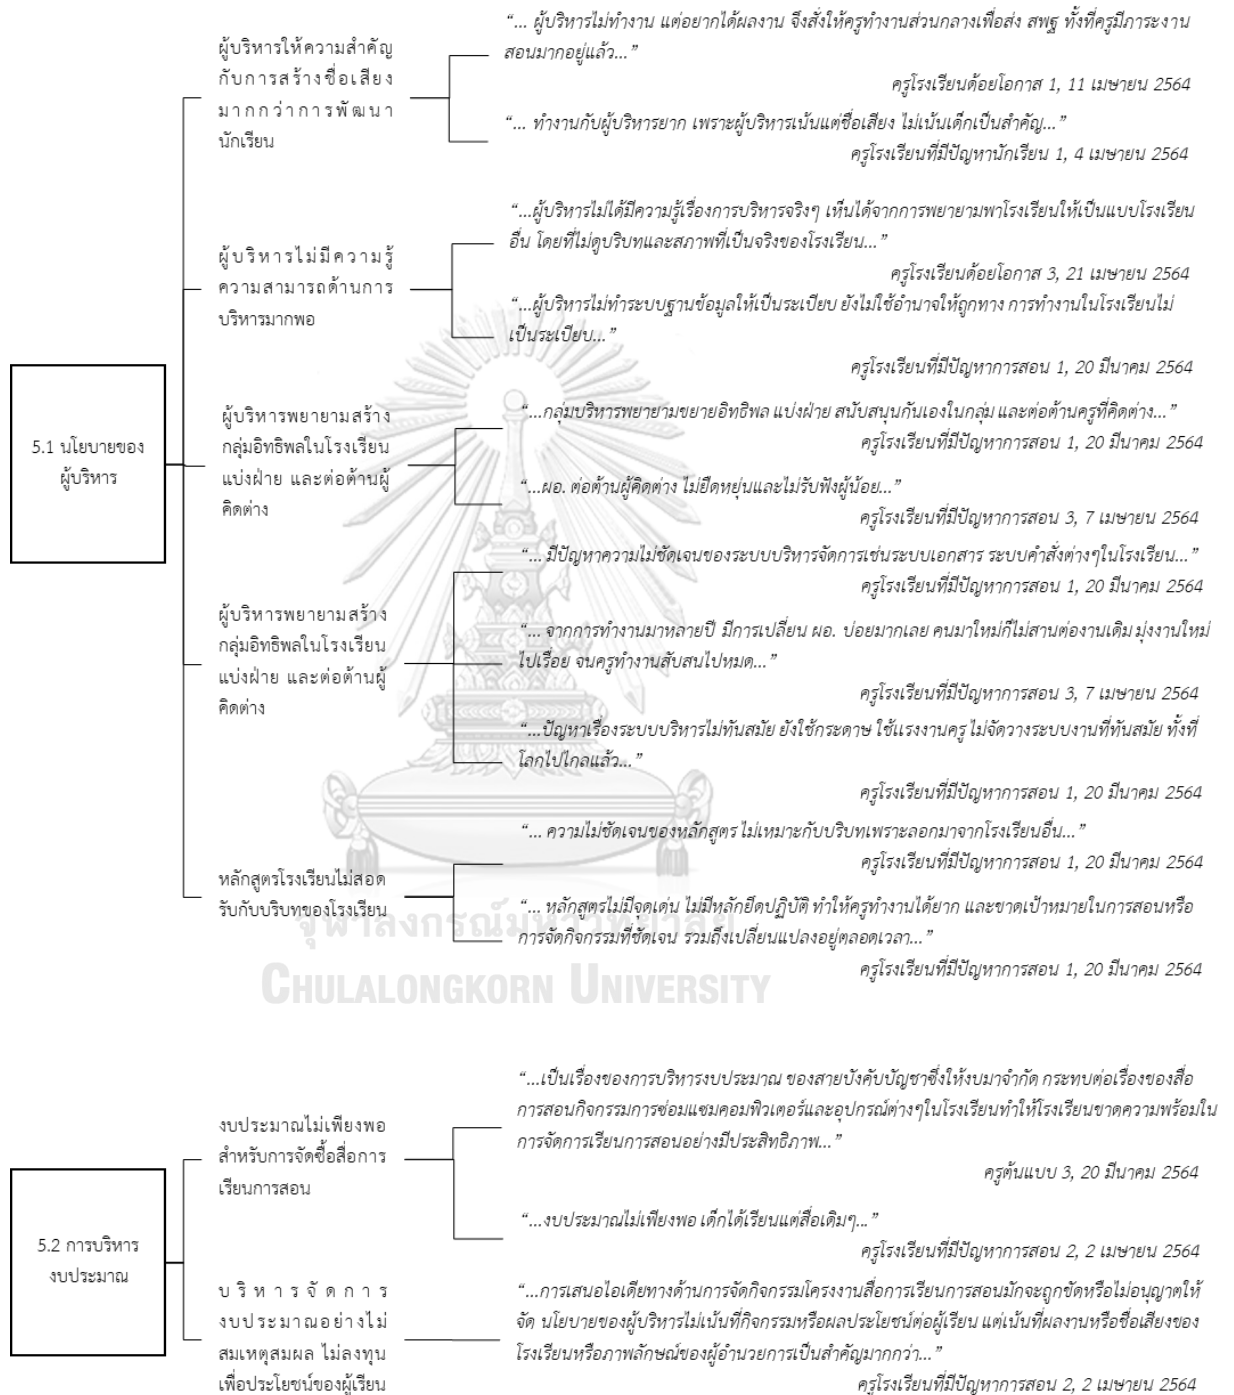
5.1 นโยบายของผู้บริหาร

ผู้บริหารให้ความสำคัญกับการสร้างชื่อเสียงมากกว่าการพัฒนานักเรียน

"... ผู้บริหารไม่ทำงาน แต่อยากได้ผลงาน จึงสั่งให้ครูทำงานส่วนกลางเพื่อส่ง สพฐ ทั้งที่ครูมีภาระงานสอนมากอยู่แล้ว..."

ครูโรงเรียนด้อยโอกาส 1, 11 เมษายน 2564

"... ทำงานกับผู้บริหารยาก เพราะผู้บริหารเน้นแต่ชื่อเสียง ไม่เน้นเด็กเป็นสำคัญ..."

ครูโรงเรียนที่มีปัญหานักเรียน 1, 4 เมษายน 2564

ผู้บริหารไม่มีความรู้ความสามารถด้านการบริหารมากพอ

"...ผู้บริหารไม่ได้มีความรู้เรื่องการบริหารจริงๆ เห็นได้จากการพยายามพาโรงเรียนให้เป็นแบบโรงเรียนอื่น โดยที่ไม่ดูบริบทและสภาพที่เป็นจริงของโรงเรียน..."

ครูโรงเรียนด้อยโอกาส 3, 21 เมษายน 2564

"...ผู้บริหารไม่ทำระบบฐานข้อมูลให้เป็นระเบียบ ยังไม่ใช้อำนาจให้ถูกทาง การทำงานในโรงเรียนไม่เป็นระเบียบ..."

ครูโรงเรียนที่มีปัญหาการสอน 1, 20 มีนาคม 2564

ผู้บริหารพยายามสร้างกลุ่มอิทธิพลในโรงเรียน แบ่งฝ่าย และต่อต้านผู้คิดต่าง

"...กลุ่มบริหารพยายามขยายอิทธิพล แบ่งฝ่าย สนับสนุนกันเองในกลุ่ม และต่อต้านครูที่คิดต่าง..."

ครูโรงเรียนที่มีปัญหาการสอน 1, 20 มีนาคม 2564

"...ผอ. ต่อต้านผู้คิดต่าง ไม่ยืดหยุ่นและไม่รับฟังผู้น้อย..."

ครูโรงเรียนที่มีปัญหาการสอน 3, 7 เมษายน 2564

ผู้บริหารพยายามสร้างกลุ่มอิทธิพลในโรงเรียน แบ่งฝ่าย และต่อต้านผู้คิดต่าง

"... มีปัญหาความไม่ชัดเจนของระบบบริหารจัดการเช่นระบบเอกสาร ระบบคำสั่งต่างๆในโรงเรียน..."

ครูโรงเรียนที่มีปัญหาการสอน 1, 20 มีนาคม 2564

"... จากการทำงานมาหลายปี มีการเปลี่ยน ผอ. บ่อยมากเลย คนมาใหม่ก็ไม่สานต่องานเดิม มุ่งงานใหม่ไปเรื่อย จนครูทำงานสับสนไปหมด..."

ครูโรงเรียนที่มีปัญหาการสอน 3, 7 เมษายน 2564

"...ปัญหาเรื่องระบบบริหารไม่ทันสมัย ยังใช้กระดาษ ใช้แรงงานครู ไม่จัดวางระบบงานที่ทันสมัย ทั้งที่โลกไปไกลแล้ว..."

ครูโรงเรียนที่มีปัญหาการสอน 1, 20 มีนาคม 2564

หลักสูตรโรงเรียนไม่สอดรับกับบริบทของโรงเรียน

"... ความไม่ชัดเจนของหลักสูตร ไม่เหมาะกับบริบทเพราะลอกมาจากโรงเรียนอื่น..."

ครูโรงเรียนที่มีปัญหาการสอน 1, 20 มีนาคม 2564

"... หลักสูตรไม่มีจุดเด่น ไม่มีหลักยึดปฏิบัติ ทำให้ครูทำงานได้ยาก และขาดเป้าหมายในการสอนหรือการจัดกิจกรรมที่ชัดเจน รวมถึงเปลี่ยนแปลงอยู่ตลอดเวลา..."

ครูโรงเรียนที่มีปัญหาการสอน 1, 20 มีนาคม 2564

จุฬาลงกรณ์มหาวิทยาลัย
CHULALONGKORN UNIVERSITY

5.2 การบริหารงบประมาณ

งบประมาณไม่เพียงพอสำหรับการจัดซื้อสื่อการเรียนการสอน

"...เป็นเรื่องของการบริหารงบประมาณ ของสายบังคับบัญชาซึ่งให้งบมาจำกัด กระทบต่อเรื่องของสื่อการสอนกิจกรรมการซ่อมแซมคอมพิวเตอร์และอุปกรณ์ต่างๆในโรงเรียนทำให้โรงเรียนขาดความพร้อมในการจัดการเรียนการสอนอย่างมีประสิทธิภาพ..."

ครูต้นแบบ 3, 20 มีนาคม 2564

"...งบประมาณไม่เพียงพอ เด็กได้เรียนแต่สื่อเดิมๆ..."

ครูโรงเรียนที่มีปัญหาการสอน 2, 2 เมษายน 2564

บริหารจัดการงบประมาณอย่างไม่สมเหตุสมผล ไม่ลงทุนเพื่อประโยชน์ของผู้เรียน

"...การเสนอไอเดียทางด้านการจัดกิจกรรมโครงงานสื่อการเรียนการสอนมักจะถูกขัดหรือไม่อนุญาตให้จัด นโยบายของผู้บริหารไม่เน้นที่กิจกรรมหรือผลประโยชน์ต่อผู้เรียน แต่เน้นที่ผลงานหรือชื่อเสียงของโรงเรียนหรือภาพลักษณ์ของผู้อำนวยการเป็นสำคัญมากกว่า..."

ครูโรงเรียนที่มีปัญหาการสอน 2, 2 เมษายน 2564